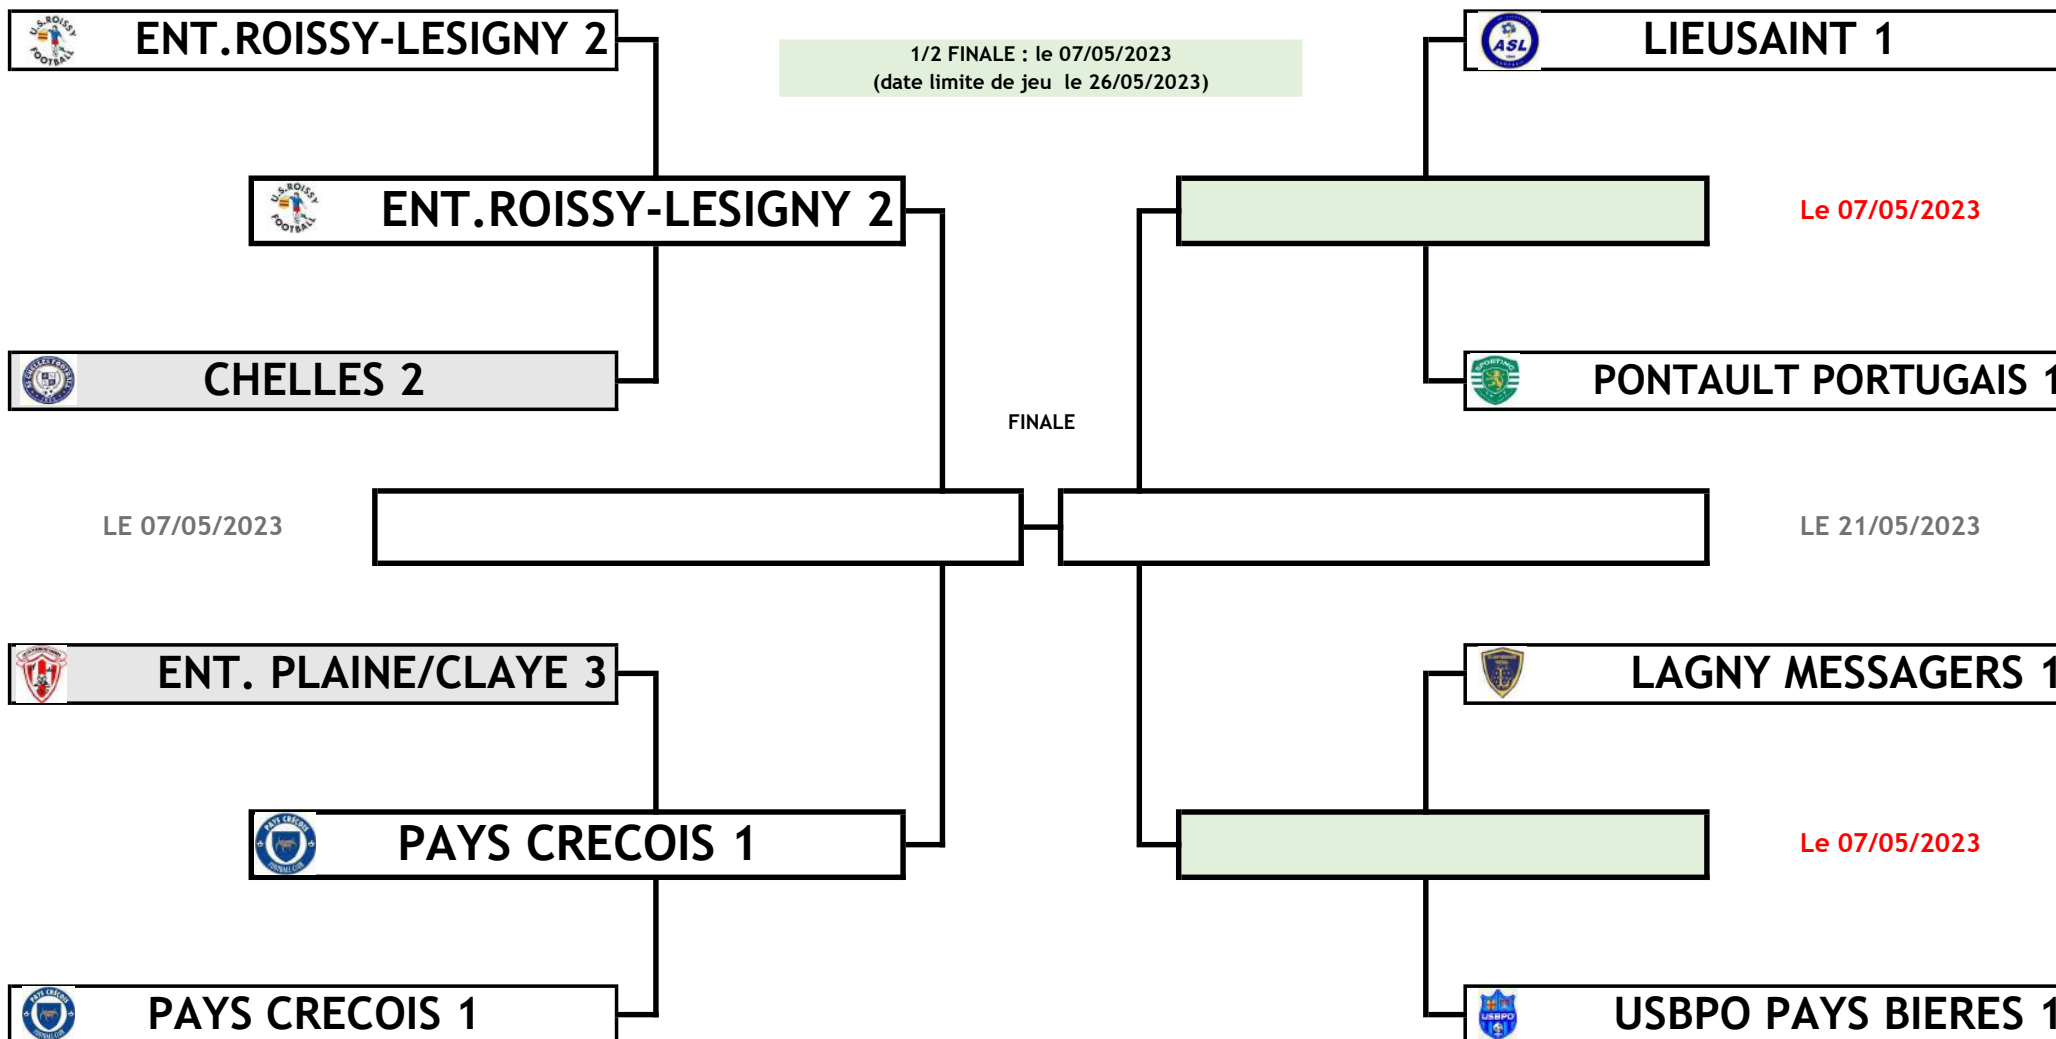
ENT.ROISSY-LESIGNY 2

1/2 FINALE : le 07/05/2023
(date limite de jeu le 26/05/2023)

LIEUSAINT 1

ENT.ROISSY-LESIGNY 2

Le 07/05/2023

CHELLES 2

PONTAULT PORTUGAIS 1

FINALE

LE 07/05/2023

LE 21/05/2023

ENT. PLAINE/CLAYE 3

LAGNY MESSAGERS 1

PAYS CRECOIS 1

Le 07/05/2023

PAYS CRECOIS 1

USBPO PAYS BIERES 1